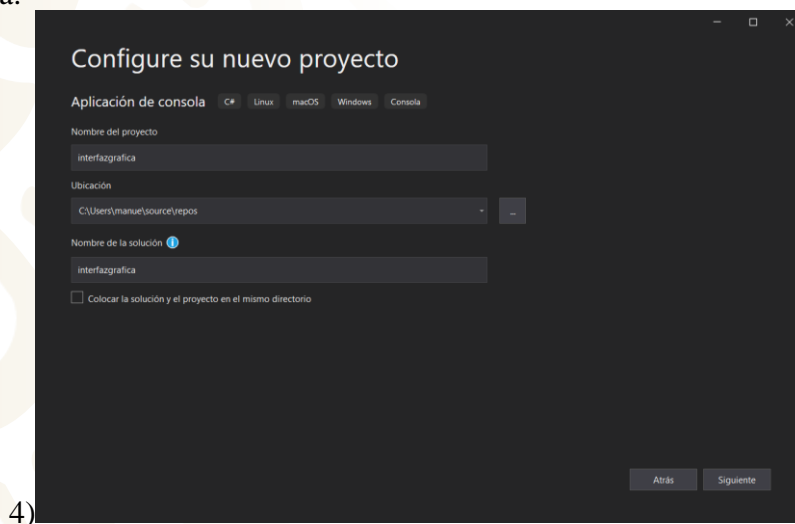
a.

Configure su nuevo proyecto

Aplicación de consola C# Linux macOS Windows Consola

Nombre del proyecto

interfazgrafica

Ubicación

C:\Users\manue\source\repos

...

Nombre de la solución

interfazgrafica

Colocar la solución y el proyecto en el mismo directorio

Atrás Siguiente

4)